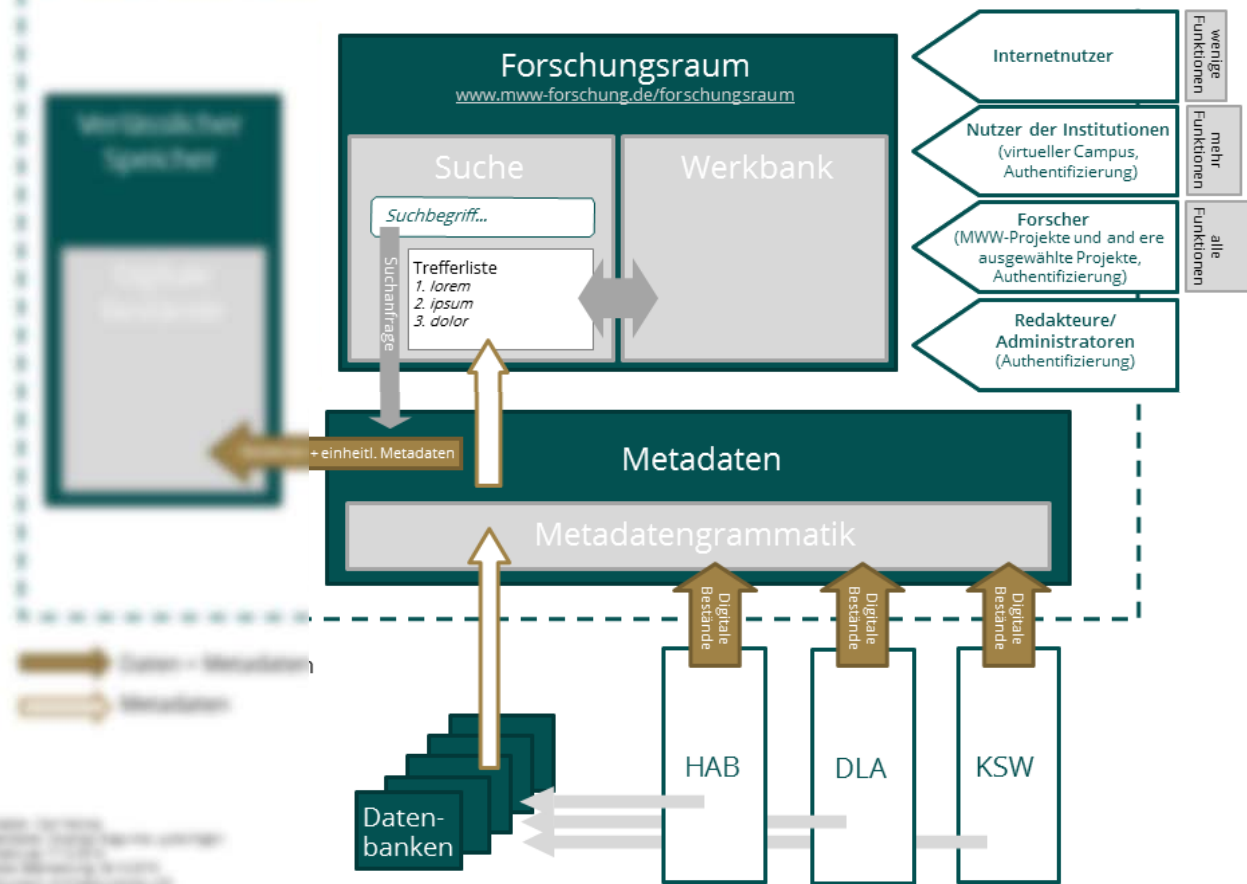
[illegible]

Forschungsraum
www.mww-forschung.de/forschungsraum

Suche

Suchbegriff...

Suchanfrage

Trefferliste
1. lorem
2. ipsum
3. dolor

Werkbank

Internetnutzer

wenige Funktionen

Nutzer der Institutionen
(virtueller Campus, Authentifizierung)

mehr Funktionen

Forscher
(MWW-Projekte und and ere ausgewählte Projekte, Authentifizierung)

alle Funktionen

Redakteure/ Administratoren
(Authentifizierung)

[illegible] + einheitl. Metadaten

Metadaten

Metadatengrammatik

Digitale Bestände

Digitale Bestände

Digitale Bestände

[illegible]

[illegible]

Daten-banken

HAB

DLA

KSW

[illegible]